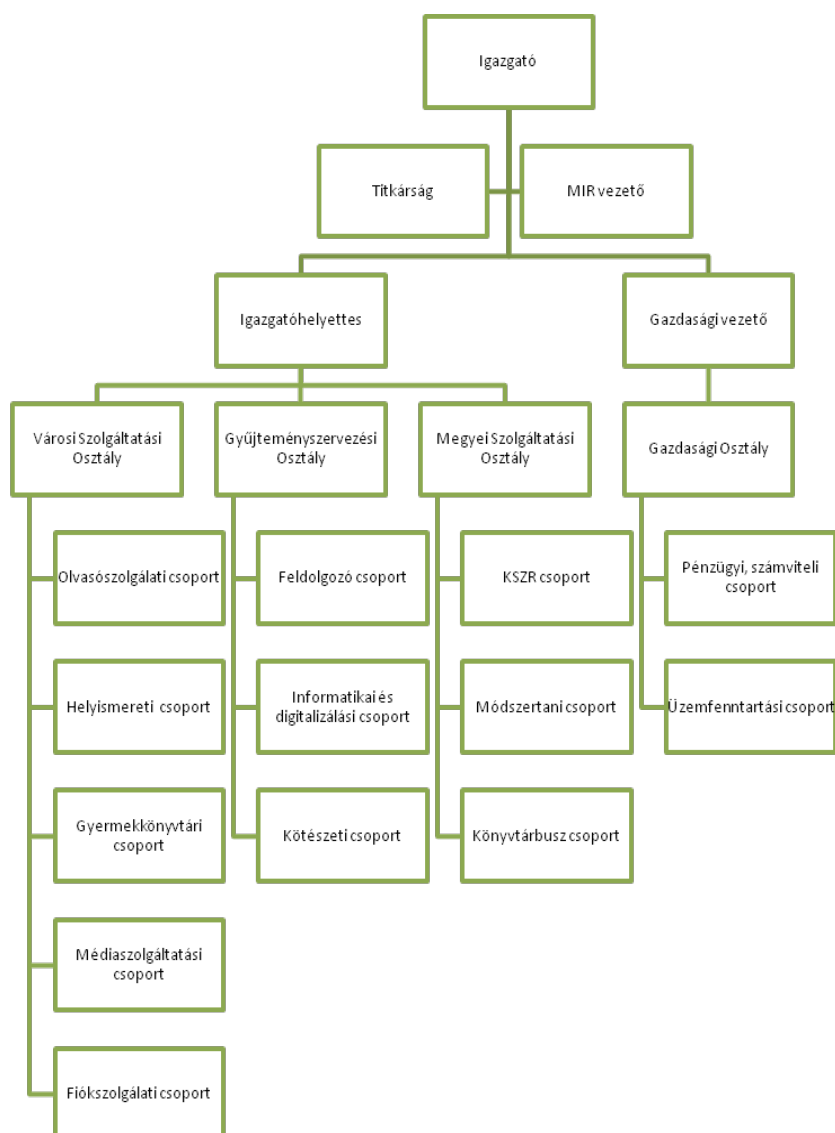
Igazgató

Titkárság

MIR vezető

Igazgatóhelyettes

Gazdasági vezető

Városi Szolgáltatási Osztály

Gyűjteményszervezési Osztály

Megyei Szolgáltatási Osztály

Gazdasági Osztály

Olvasószolgálati csoport

Helyismereti csoport

Gyermekkönyvtári csoport

Médiaszolgáltatási csoport

Fiókszolgálati csoport

Feldolgozó csoport

Informatikai és digitalizálási csoport

Kötészeti csoport

KSZR csoport

Módszertani csoport

Könyvtárbusz csoport

Pénzügyi, számviteli csoport

Üzemfenntartási csoport